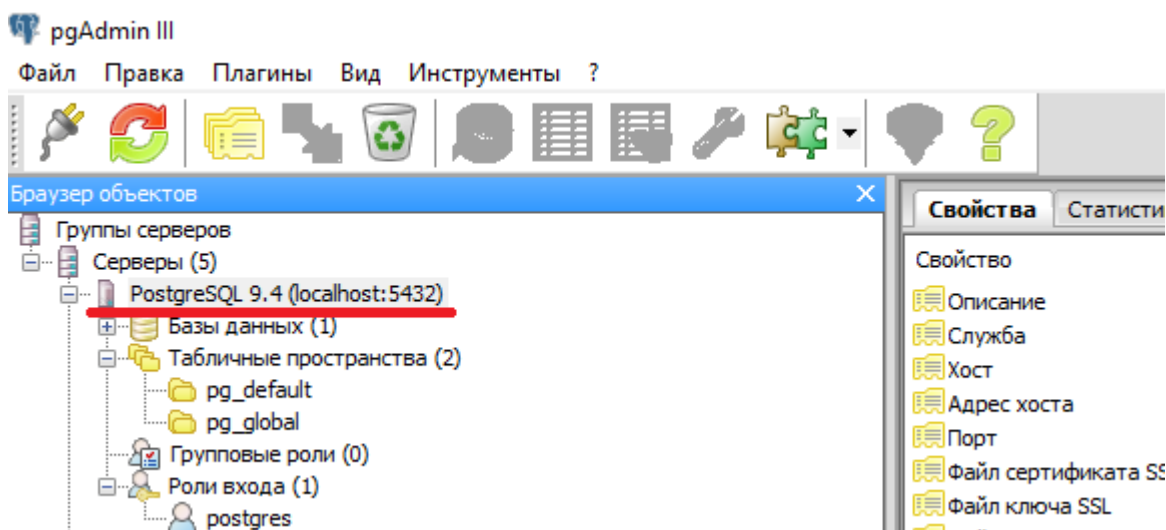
pgAdmin III

Файл Правка Плагины Вид Инструменты ?

Браузер объектов

Группы серверов
Серверы (5)
PostgreSQL 9.4 (localhost:5432)
Базы данных (1)
Табличные пространства (2)
pg_default
pg_global
Групповые роли (0)
Роли входа (1)
postgres

Свойства Статисти

Свойство
Описание
Служба
Хост
Адрес хоста
Порт
Файл сертификата SS
Файл ключа SSL